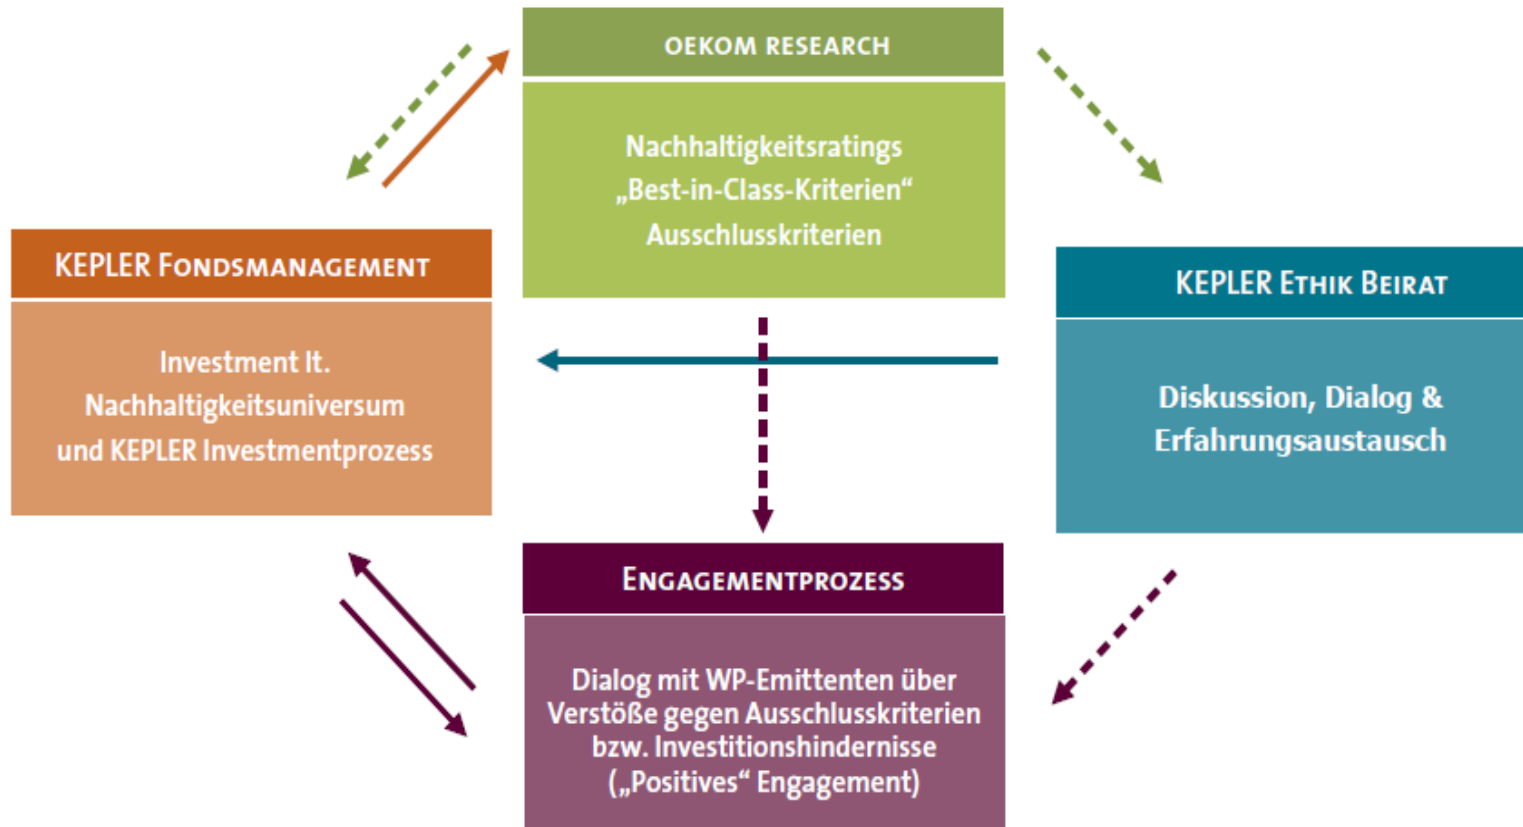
OEKOM RESEARCH

Nachhaltigkeitsratings
„Best-in-Class-Kriterien“
Ausschlusskriterien

KEPLER FONDSMANAGEMENT

Investment lt.
Nachhaltigkeitsuniversum
und KEPLER Investmentprozess

KEPLER ETHIK BEIRAT

Diskussion, Dialog &
Erfahrungsaustausch

ENGAGEMENTPROZESS

Dialog mit WP-Emittenten über
Verstöße gegen Ausschlusskriterien
bzw. Investitionshindernisse
(„Positives“ Engagement)